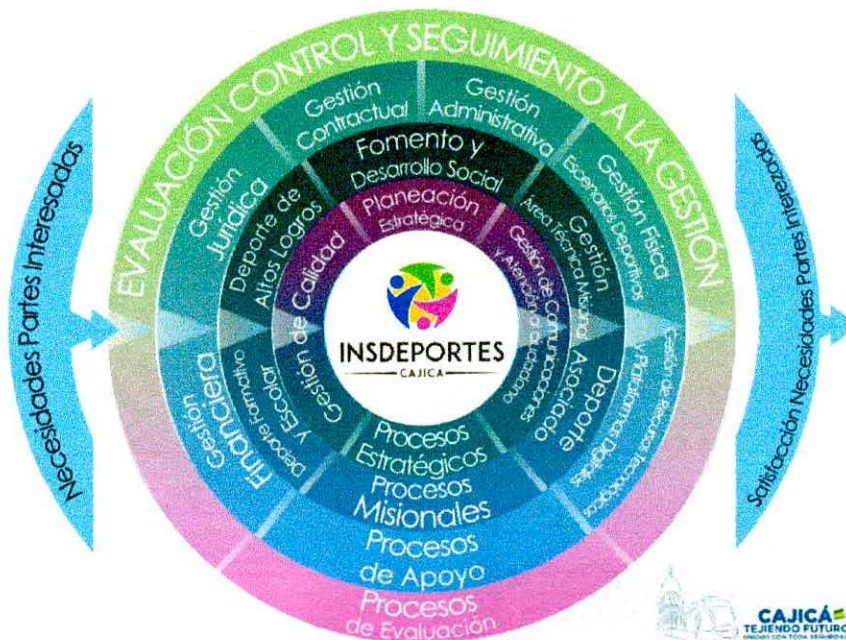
Necesidades Partes Interesadas

EVALUACIÓN CONTROL Y SEGUIMIENTO A LA GESTIÓN

Gestión Jurídica

Gestión Contractual

Gestión Administrativa

Gestión Física Escenarios Deportivos

Fomento y Desarrollo Social

Deporte de Altos Logros

Planeación Estratégica

Gestión Área Técnica Misional

Gestión de Comunicaciones y Atención al Ciudadano

Gestión de Calidad

INSDEPORTES CAJICA

Gestión Financiera

Deporte Formativo y Escolar

Deporte Asociado

Gestión de Recursos Tecnológicos y Plataformas Digitales

Procesos Estratégicos

Procesos Misionales

Procesos de Apoyo

Procesos de Evaluación

Satisfacción Necesidades Partes Interesadas

CAJICÁ TEJIENDO FUTURO